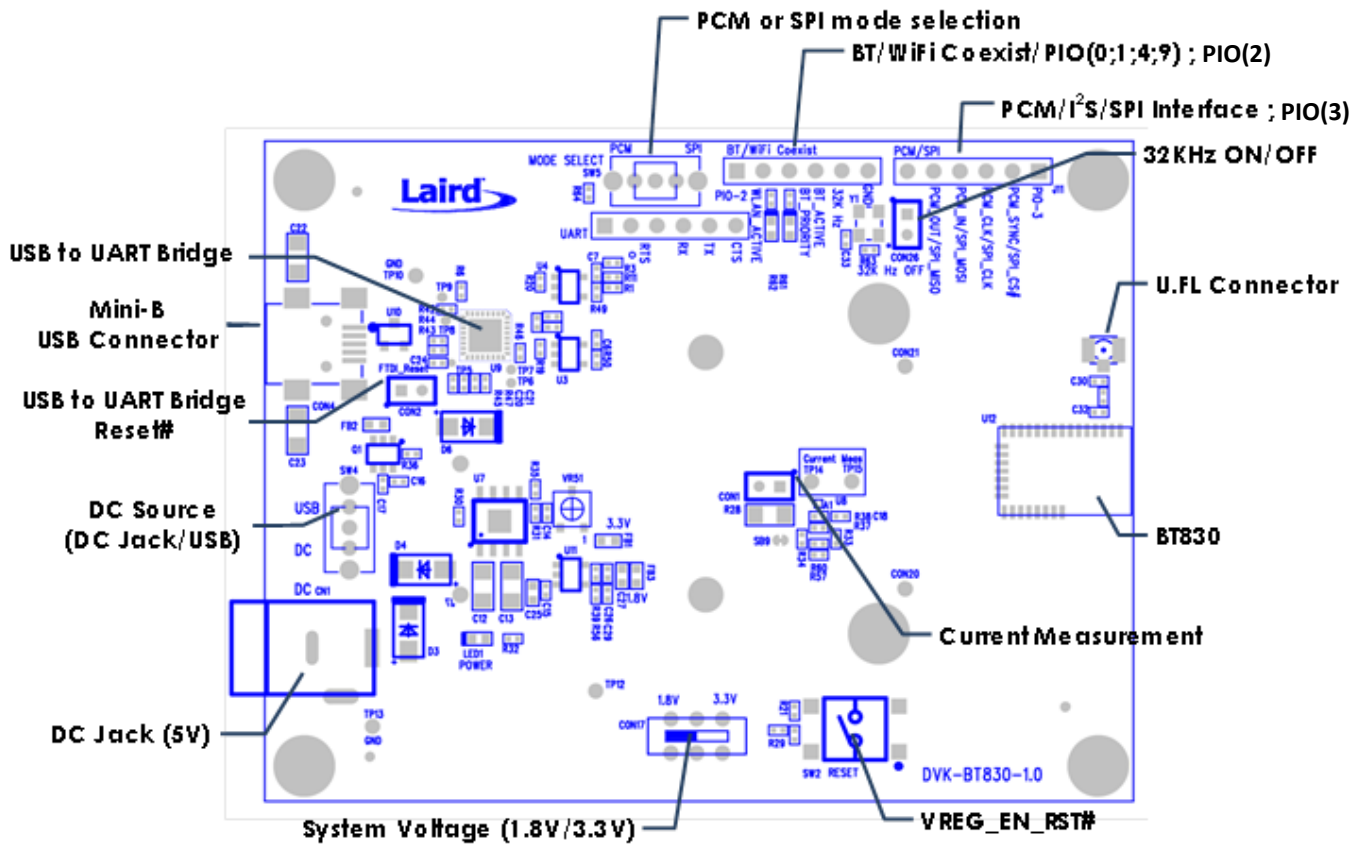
PCM or SPI mode selection

BT/WiFi Coexist/PIO(0;1;4;9) ; PIO(2)

PCM/I$^2$S/SPI Interface ; PIO(3)

32KHz ON/OFF

USB to UART Bridge

Mini-B USB Connector

USB to UART Bridge Reset#

DC Source (DC Jack/USB)

DC Jack (5V)

U.FL Connector

BT830

Current Measurement

System Voltage (1.8V/3.3V)

VREG_EN_RST#

MODE SELECT
PCM
SPI
SW5
BT/WIFI Coexist
PIO-2
WLAN_ACTIVE
BT_ACTIVE
BT_PRIORITY
32K Hz
GND
PCM/SPI
PCM_OUT/SPI_MISO
PCM_IN/SPI_MOSI
PCM_CLK/SPI_CLK
PCM_SYNC/SPI_CS#
PIO-3
UART
RTS
RX
TX
CTS
32K Hz OFF
CON26
Laird
C22
GND
TP10
U10
FTDI_Reset
CON2
CON4
C23
SW4
USB
DC
DC CN1
D4
D6
D3
U7
VR51
3.3V
1.8V
U11
C12
C13
LED1
POWER
TP12
TP13
GND
CON17
1.8V
3.3V
SW2
RESET
DVK-BT830-1.0
Current Meas
TP14
TP15
CON1
CON21
CON20
U12
C30
C32
U3
U9